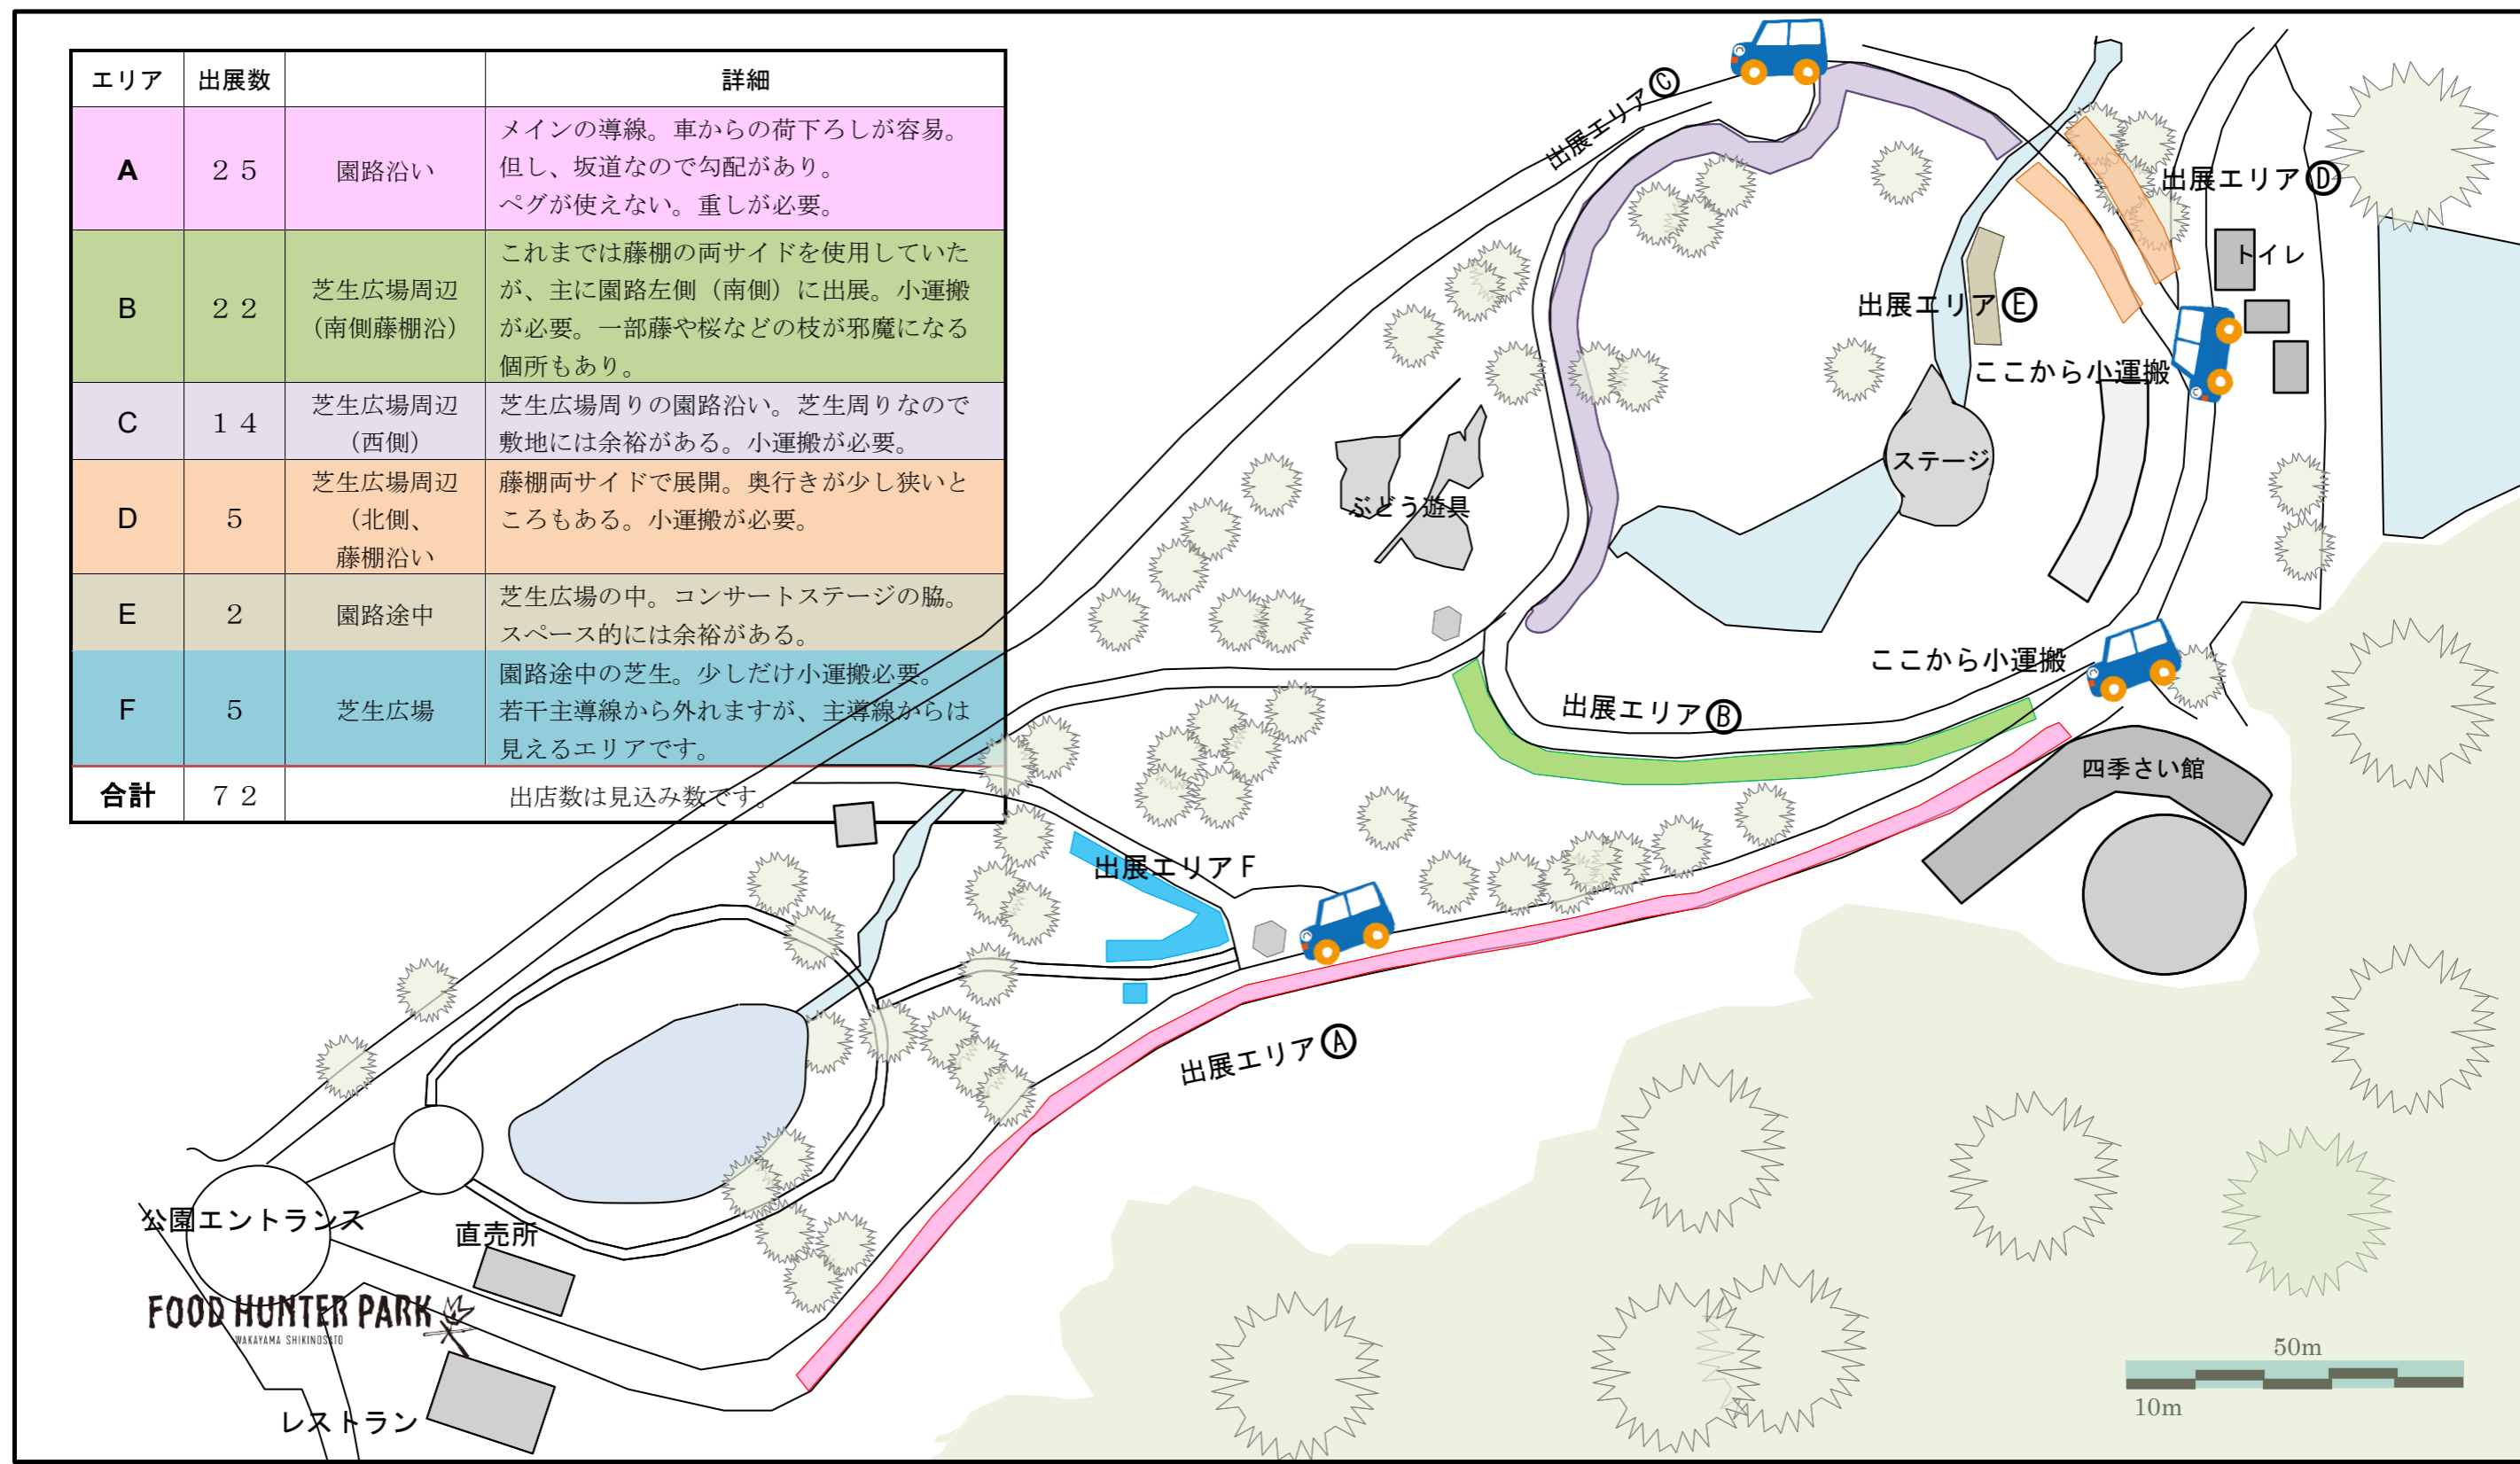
| エリア | 出展数 | | 詳細 |
|---|---|---|---|
| A | ２５ | 園路沿い | メインの導線。車からの荷下ろしが容易。但し、坂道なので勾配があり。ペグが使えない。重しが必要。 |
| B | ２２ | 芝生広場周辺（南側藤棚沿） | これまでは藤棚の両サイドを使用していたが、主に園路左側（南側）に出展。小運搬が必要。一部藤や桜などの枝が邪魔になる個所もあり。 |
| C | １４ | 芝生広場周辺（西側） | 芝生広場周りの園路沿い。芝生周りなので敷地には余裕がある。小運搬が必要。 |
| D | 5 | 芝生広場周辺（北側、藤棚沿い | 藤棚両サイドで展開。奥行きが少し狭いところもある。小運搬が必要。 |
| E | 2 | 園路途中 | 芝生広場の中。コンサートステージの脇。スペース的には余裕がある。 |
| F | 5 | 芝生広場 | 園路途中の芝生。少しだけ小運搬必要。若干主導線から外れますが、主導線からは見えるエリアです。 |
| 合計 | ７２ | | 出店数は見込み数です。 |

出展エリアⓒ
出展エリアⓓ
トイレ
出展エリアⓔ
ここから小運搬
ステージ
ぶどう遊具
ここから小運搬
出展エリアⓑ
四季さい館
出展エリアＦ
出展エリアⓐ
公園エントランス
直売所
FOOD HUNTER PARK
WAKAYAMA SHIKINOSATO
レストラン
50m
10m